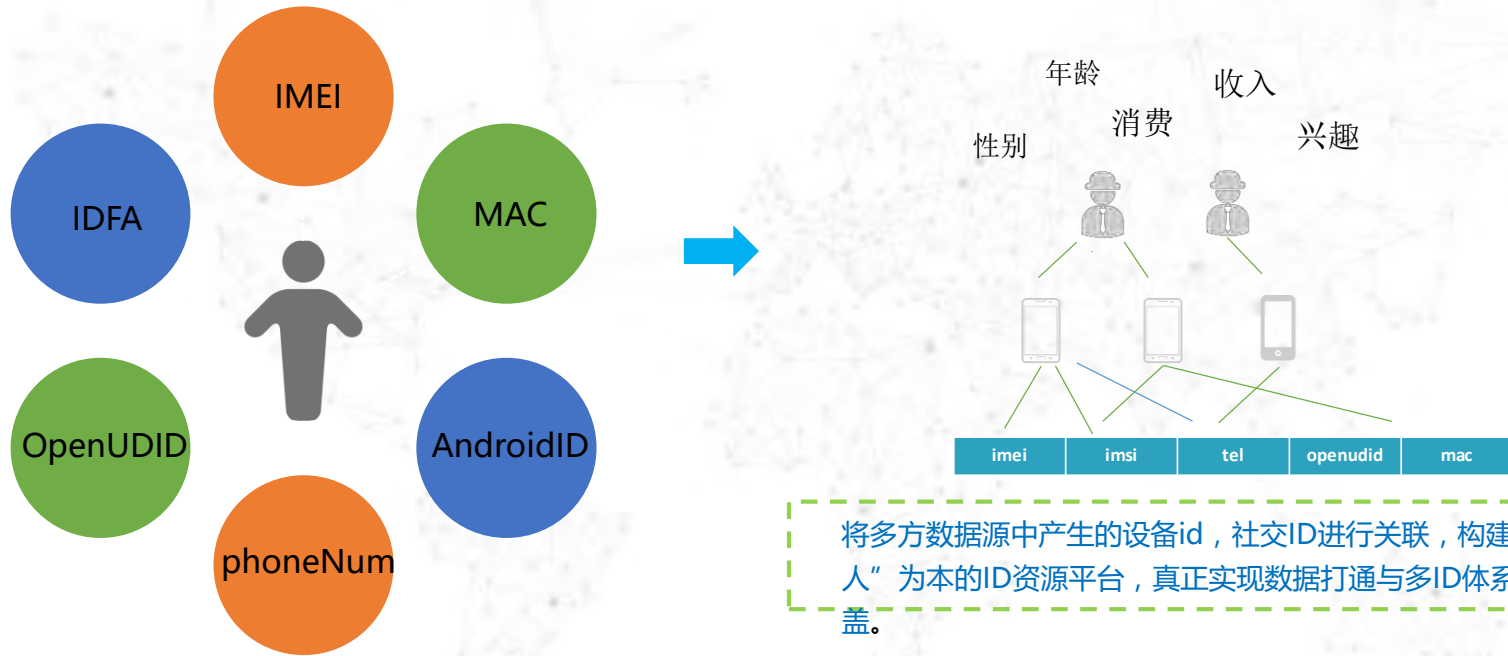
IMEI

IDFA

MAC

OpenUDID

AndroidID

phoneNum

年龄

收入

消费

性别

兴趣

| imei | imsi | tel | openudid | mac |
|---|---|---|---|---|

将多方数据源中产生的设备id，社交ID进行关联，构建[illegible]人”为本的ID资源平台，真正实现数据打通与多ID体系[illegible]盖。